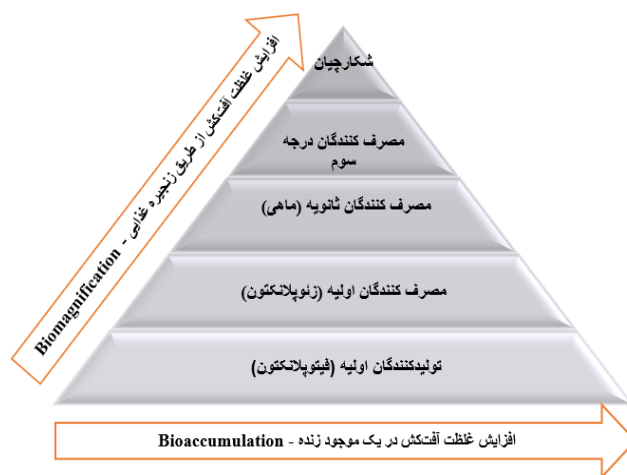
افزایش غلظت آفتکش از طریق زنجیره غذایی - Biomagnification

شکارچیان

مصرف کنندگان درجه سوم

مصرف کنندگان ثانویه (ماهی)

مصرف کنندگان اولیه (زئوپلانکتون)

تولیدکنندگان اولیه (فیتوپلانکتون)

افزایش غلظت آفتکش در یک موجود زنده - Bioaccumulation